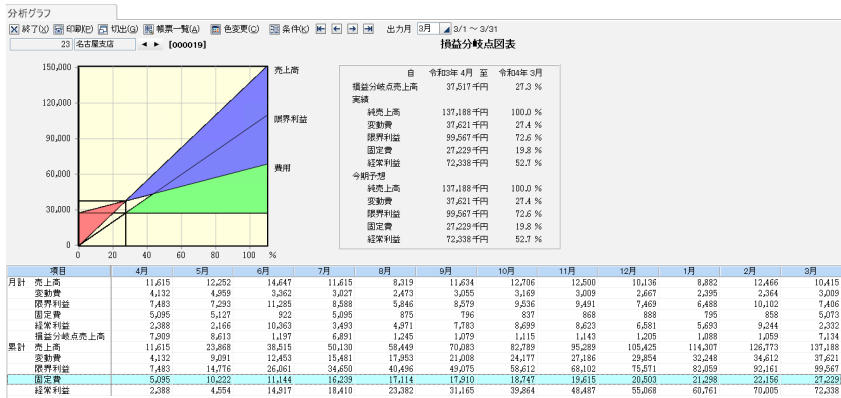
分析グラフ

終了(X) 印刷(P) 切出(G) 帳票一覧(A) 色変更(C) 条件(K) 出力月 3月 3/1 ～ 3/31

23 名古屋支店 ◄ ► [000019]

損益分岐点図表

150,000
120,000
90,000
60,000
30,000
0
0 20 40 60 80 100 %

売上高
限界利益
費用

| | 自 令和3年 4月 | 至 令和4年 3月 |
|---|---|---|
| 損益分岐点売上高 | 37,517 千円 | 27.3 % |
| 実績 | | |
| 純売上高 | 137,188 千円 | 100.0 % |
| 変動費 | 37,621 千円 | 27.4 % |
| 限界利益 | 99,567 千円 | 72.6 % |
| 固定費 | 27,229 千円 | 19.8 % |
| 経常利益 | 72,338 千円 | 52.7 % |
| 今期予想 | | |
| 純売上高 | 137,188 千円 | 100.0 % |
| 変動費 | 37,621 千円 | 27.4 % |
| 限界利益 | 99,567 千円 | 72.6 % |
| 固定費 | 27,229 千円 | 19.8 % |
| 経常利益 | 72,338 千円 | 52.7 % |

| 項目 | | 4月 | 5月 | 6月 | 7月 | 8月 | 9月 | 10月 | 11月 | 12月 | 1月 | 2月 | 3月 |
|---|---|---|---|---|---|---|---|---|---|---|---|---|---|
| 月計 | 売上高 | 11,615 | 12,252 | 14,647 | 11,615 | 8,319 | 11,634 | 12,706 | 12,500 | 10,136 | 8,882 | 12,466 | 10,415 |
| | 変動費 | 4,132 | 4,959 | 3,362 | 3,027 | 2,473 | 3,055 | 3,169 | 3,009 | 2,667 | 2,395 | 2,364 | 3,009 |
| | 限界利益 | 7,483 | 7,293 | 11,285 | 8,588 | 5,846 | 8,579 | 9,536 | 9,491 | 7,469 | 6,488 | 10,102 | 7,406 |
| | 固定費 | 5,095 | 5,127 | 922 | 5,095 | 875 | 796 | 837 | 868 | 888 | 795 | 858 | 5,073 |
| | 経常利益 | 2,388 | 2,166 | 10,363 | 3,493 | 4,971 | 7,783 | 8,699 | 8,623 | 6,581 | 5,693 | 9,244 | 2,332 |
| | 損益分岐点売上高 | 7,909 | 8,613 | 1,197 | 6,891 | 1,245 | 1,079 | 1,115 | 1,143 | 1,205 | 1,088 | 1,059 | 7,134 |
| 累計 | 売上高 | 11,615 | 23,868 | 38,515 | 50,130 | 58,449 | 70,083 | 82,789 | 95,289 | 105,425 | 114,307 | 126,773 | 137,188 |
| | 変動費 | 4,132 | 9,091 | 12,453 | 15,481 | 17,953 | 21,008 | 24,177 | 27,186 | 29,854 | 32,248 | 34,612 | 37,621 |
| | 限界利益 | 7,483 | 14,776 | 26,061 | 34,650 | 40,496 | 49,075 | 58,612 | 68,102 | 75,571 | 82,059 | 92,161 | 99,567 |
| | 固定費 | 5,095 | 10,222 | 11,144 | 16,239 | 17,114 | 17,910 | 18,747 | 19,615 | 20,503 | 21,298 | 22,156 | 27,229 |
| | 経常利益 | 2,388 | 4,554 | 14,917 | 18,410 | 23,382 | 31,165 | 39,864 | 48,487 | 55,068 | 60,761 | 70,005 | 72,338 |